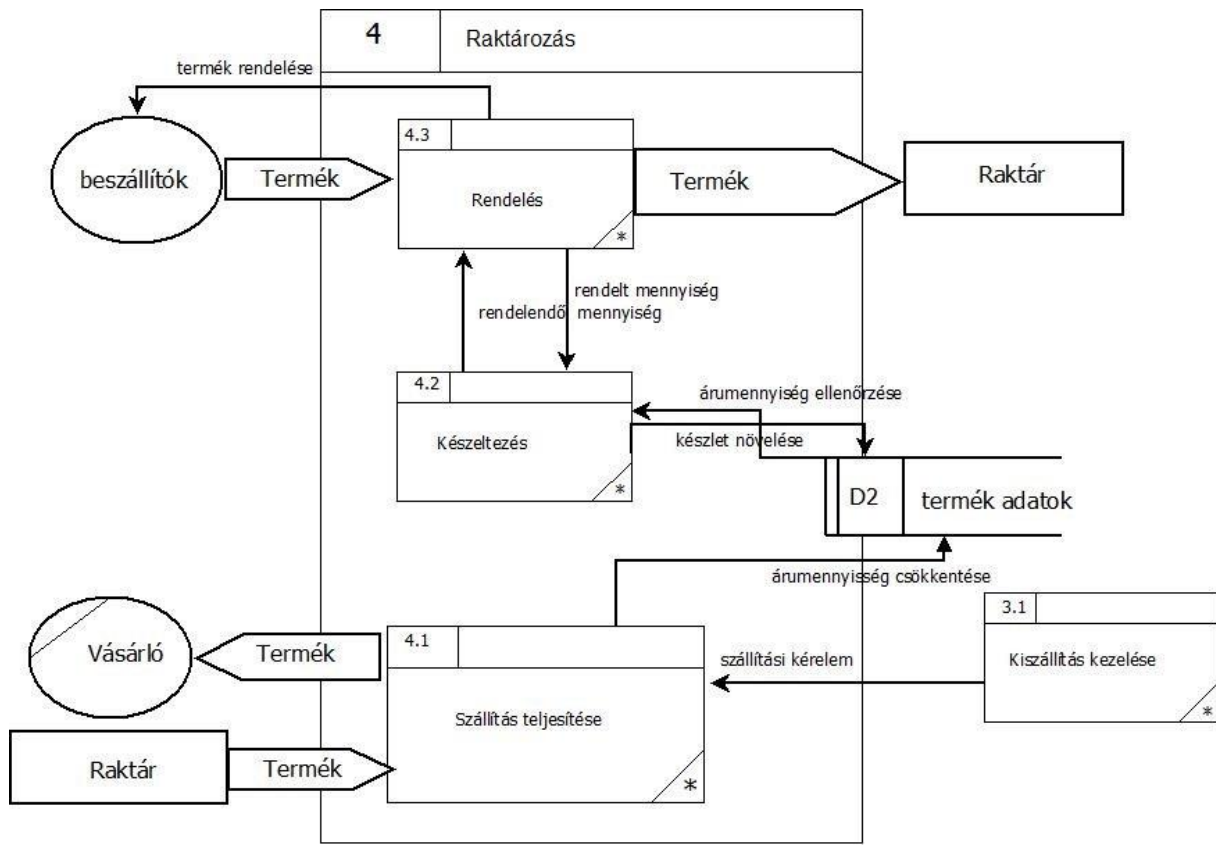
4

Raktározás

termék rendelése

4.3

beszállítók

Termék

Rendelés

*

Termék

Raktár

rendelt mennyiség

rendelendő mennyiség

4.2

árumennyiség ellenőrzése

Készeltezés

készlet növelése

*

D2

termék adatok

árumennyisség csökkentése

3.1

4.1

Vásárló

Termék

szállítási kérelem

Kiszállítás kezelése

*

Szállítás teljesítése

Raktár

Termék

*